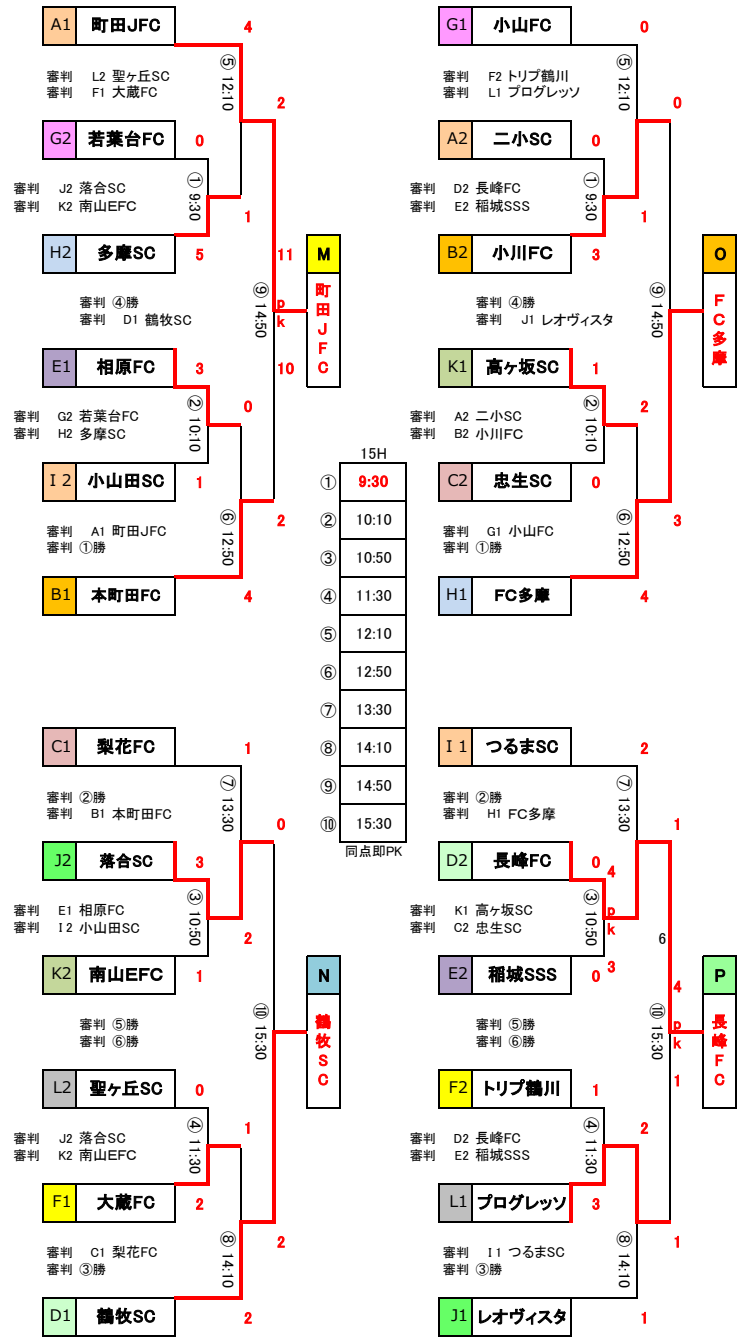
A1 町田JFC 4
審判 L2 聖ヶ丘SC
審判 F1 大蔵FC
⑤ 12:10
2
G2 若葉台FC 0
審判 J2 落合SC
審判 K2 南山EFC
① 9:30
1
H2 多摩SC 5
11
M 町田JFC
審判 ④勝
審判 D1 鶴牧SC
⑨ 14:50
pk
10
E1 相原FC 3
審判 G2 若葉台FC
審判 H2 多摩SC
② 10:10
0
I 2 小山田SC 1
審判 A1 町田JFC
審判 ①勝
⑥ 12:50
2
B1 本町田FC 4

G1 小山FC 0
審判 F2 トリプ鶴川
審判 L1 プログレッソ
⑤ 12:10
0
A2 二小SC 0
審判 D2 長峰FC
審判 E2 稲城SSS
① 9:30
1
B2 小川FC 3
O FC多摩
審判 ④勝
審判 J1 レオヴィスタ
⑨ 14:50
K1 高ヶ坂SC 1
審判 A2 二小SC
審判 B2 小川FC
② 10:10
2
C2 忠生SC 0
審判 G1 小山FC
審判 ①勝
⑥ 12:50
3
H1 FC多摩 4

15H
| | |
|---|---|
| ① | 9:30 |
| ② | 10:10 |
| ③ | 10:50 |
| ④ | 11:30 |
| ⑤ | 12:10 |
| ⑥ | 12:50 |
| ⑦ | 13:30 |
| ⑧ | 14:10 |
| ⑨ | 14:50 |
| ⑩ | 15:30 |
同点即PK

C1 梨花FC 1
審判 ②勝
審判 B1 本町田FC
⑦ 13:30
0
J2 落合SC 3
審判 E1 相原FC
審判 I 2 小山田SC
③ 10:50
2
K2 南山EFC 1
N 鶴牧SC
審判 ⑤勝
審判 ⑥勝
⑩ 15:30
L2 聖ヶ丘SC 0
審判 J2 落合SC
審判 K2 南山EFC
④ 11:30
1
F1 大蔵FC 2
審判 C1 梨花FC
審判 ③勝
⑧ 14:10
2
D1 鶴牧SC 2

I 1 つるまSC 2
審判 ②勝
審判 H1 FC多摩
⑦ 13:30
1
D2 長峰FC 0
4
審判 K1 高ヶ坂SC
審判 C2 忠生SC
③ 10:50
pk
6
E2 稲城SSS 0
3
4
P 長峰FC
審判 ⑤勝
審判 ⑥勝
⑩ 15:30
pk
1
F2 トリプ鶴川 1
審判 D2 長峰FC
審判 E2 稲城SSS
④ 11:30
2
L1 プログレッソ 3
審判 I 1 つるまSC
審判 ③勝
⑧ 14:10
1
J1 レオヴィスタ 1